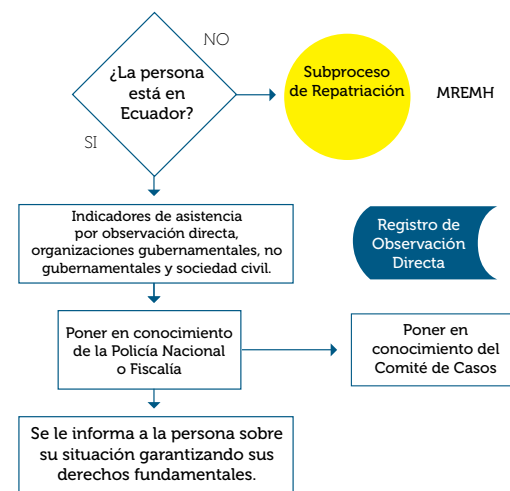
NO

¿La persona está en Ecuador?

SI

Subproceso de Repatriación

MREMH

Indicadores de asistencia por observación directa, organizaciones gubernamentales, no gubernamentales y sociedad civil.

Registro de Observación Directa

Poner en conocimiento de la Policía Nacional o Fiscalía

Poner en conocimiento del Comité de Casos

Se le informa a la persona sobre su situación garantizando sus derechos fundamentales.